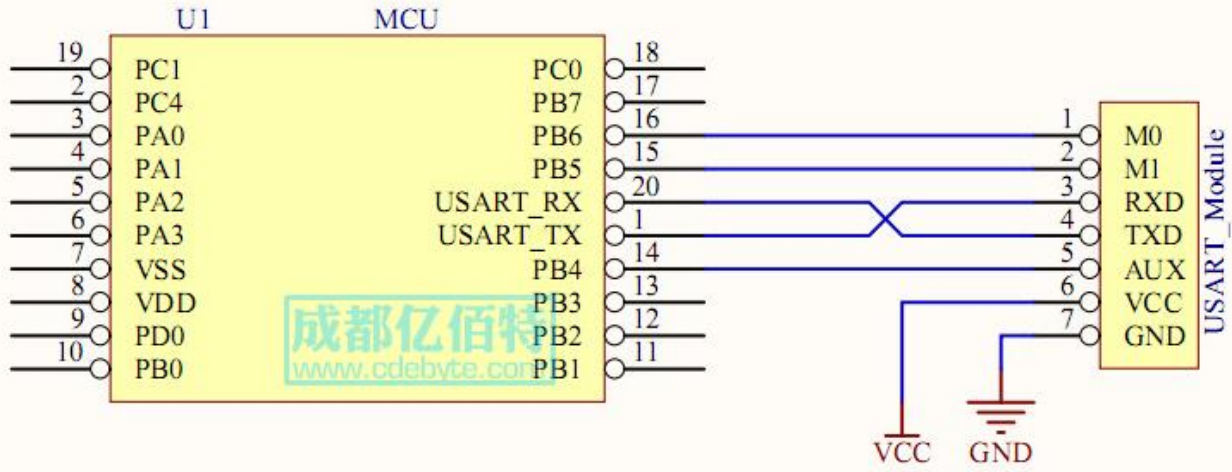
U1 MCU

19 PC1
2 PC4
3 PA0
4 PA1
5 PA2
6 PA3
7 VSS
8 VDD
9 PD0
10 PB0

18 PC0
17 PB7
16 PB6
15 PB5
20 USART_RX
1 USART_TX
14 PB4
13 PB3
12 PB2
11 PB1

成都亿佰特
www.cdebyte.com

USART_Module
1 M0
2 M1
3 RXD
4 TXD
5 AUX
6 VCC
7 GND

VCC GND